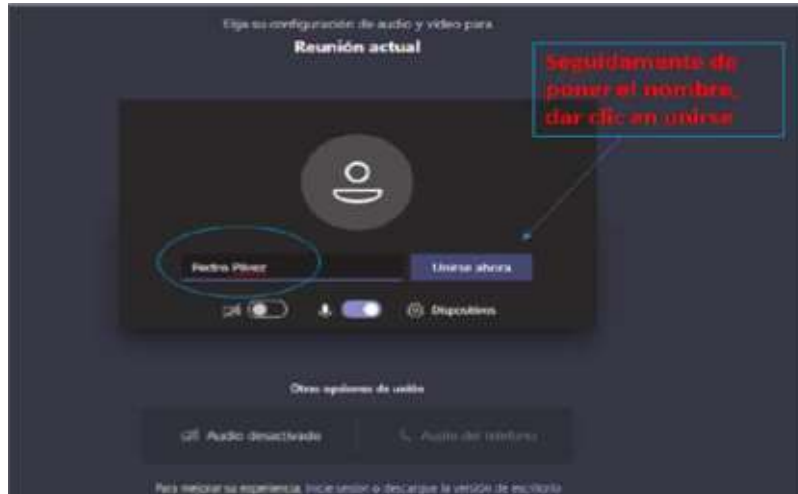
Elija su configuración de audio y video para

Reunión actual

Seguidamente de poner el nombre, dar clic en unirse

Pedro Pérez

Unirse ahora

Dispositivos

Otras opciones de unión

Audio desactivado

Audio del teléfono

Para mejorar su experiencia, inicie sesión o descargue la versión de escritorio